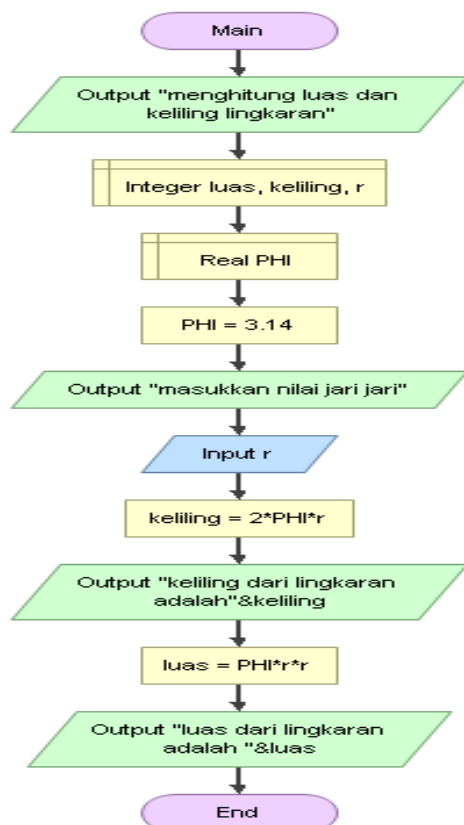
Main

Output "menghitung luas dan keliling lingkaran"

Integer luas, keliling, r

Real PHI

PHI = 3.14

Output "masukkan nilai jari jari"

Input r

keliling = 2*PHI*r

Output "keliling dari lingkaran adalah"&keliling

luas = PHI*r*r

Output "luas dari lingkaran adalah "&luas

End